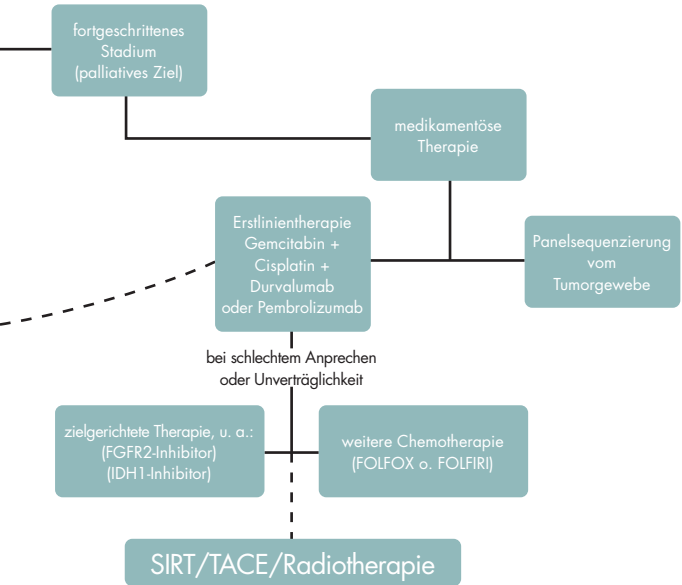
fortgeschrittenes Stadium (palliatives Ziel)

medikamentöse Therapie

Erstlinientherapie Gemcitabin + Cisplatin + Durvalumab oder Pembrolizumab

Panelsequenzierung vom Tumorgewebe

bei schlechtem Anprechen oder Unverträglichkeit

zielgerichtete Therapie, u. a.: (FGFR2-Inhibitor) (IDH1-Inhibitor)

weitere Chemotherapie (FOLFOX o. FOLFIRI)

SIRT/TACE/Radiotherapie